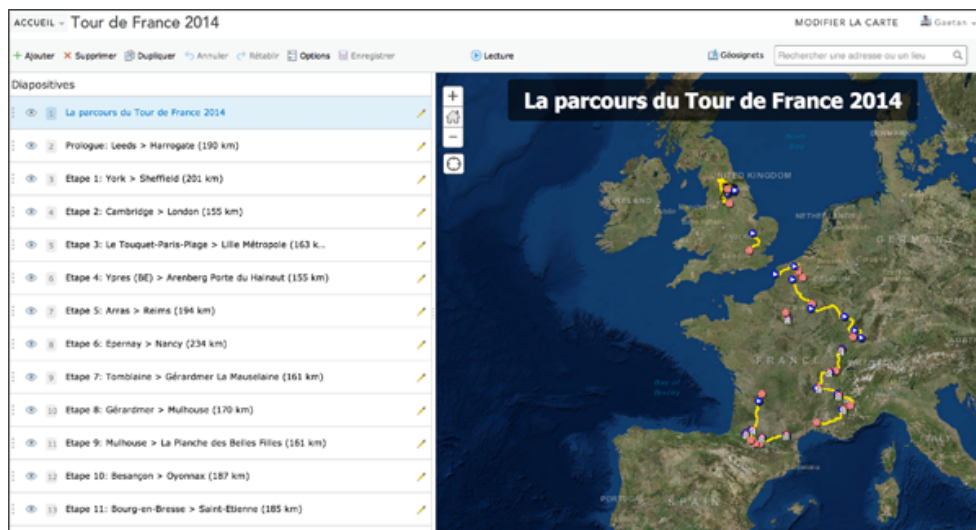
ACCUEIL ˅ Tour de France 2014

MODIFIER LA CARTE

Gaetan ˅

+ Ajouter × Supprimer Dupliquer Annuler Rétablir Options Enregistrer

Lecture

Géosignets

Rechercher une adresse ou un lieu

Diapositives

1 La parcours du Tour de France 2014

2 Prologue: Leeds > Harrogate (190 km)

3 Etape 1: York > Sheffield (201 km)

4 Etape 2: Cambridge > London (155 km)

5 Etape 3: Le Touquet-Paris-Plage > Lille Métropole (163 k...

6 Etape 4: Ypres (BE) > Arenberg Porte du Hainaut (155 km)

7 Etape 5: Arras > Reims (194 km)

8 Etape 6: Epernay > Nancy (234 km)

9 Etape 7: Tomblaine > Gérardmer La Mauselaine (161 km)

10 Etape 8: Gérardmer > Mulhouse (170 km)

11 Etape 9: Mulhouse > La Planche des Belles Filles (161 km)

12 Etape 10: Besançon > Oyonnax (187 km)

13 Etape 11: Bourg-en-Bresse > Saint-Etienne (185 km)

La parcours du Tour de France 2014

UNITED KINGDOM

IRELAND

NETHERLANDS

GERMANY

FRANCE

Bay of Biscay

SPAIN